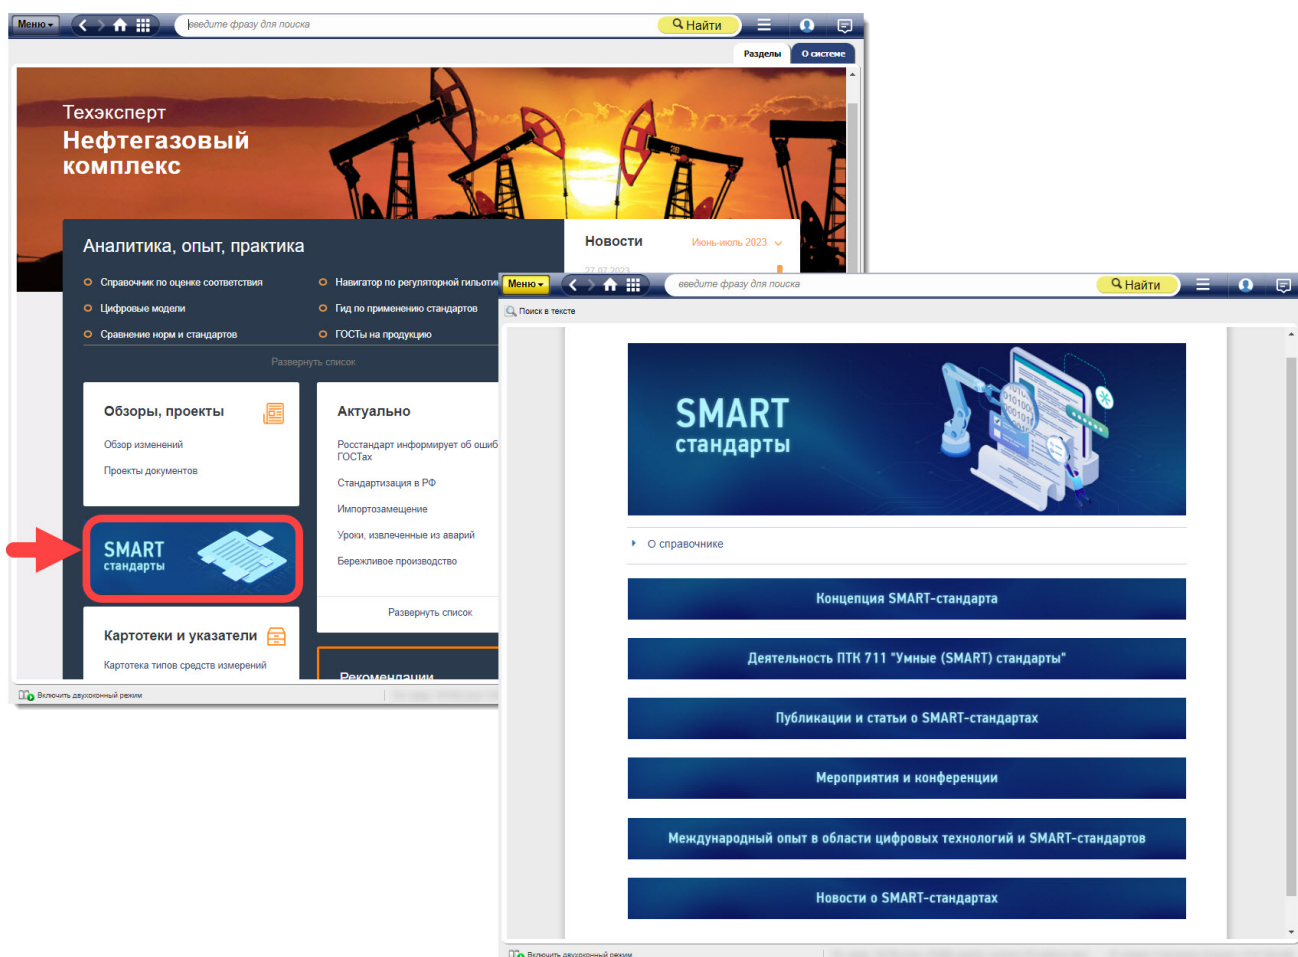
Меню
введите фразу для поиска
Найти
Разделы
О системе

Техэксперт
Нефтегазовый комплекс

Аналитика, опыт, практика

Справочник по оценке соответствия
Навигатор по регуляторной гильотин
Цифровые модели
Гид по применению стандартов
Сравнение норм и стандартов
ГОСТы на продукцию
Развернуть список

Новости
Июнь-июль 2023
27.07.2023

Обзоры, проекты
Обзор изменений
Проекты документов

Актуально
Росстандарт информирует об ошиб ГОСТах
Стандартизация в РФ
Импортозамещение
Уроки, извлеченные из аварий
Бережливое производство
Развернуть список

SMART стандарты

Картотеки и указатели
Картотека типов средств измерений

Рекомендации

Включить двухоконный режим

Меню
введите фразу для поиска
Найти
Поиск в тексте

SMART стандарты

О справочнике

Концепция SMART-стандарта

Деятельность ПТК 711 "Умные (SMART) стандарты"

Публикации и статьи о SMART-стандартах

Мероприятия и конференции

Международный опыт в области цифровых технологий и SMART-стандартов

Новости о SMART-стандартах

Включить двухоконный режим